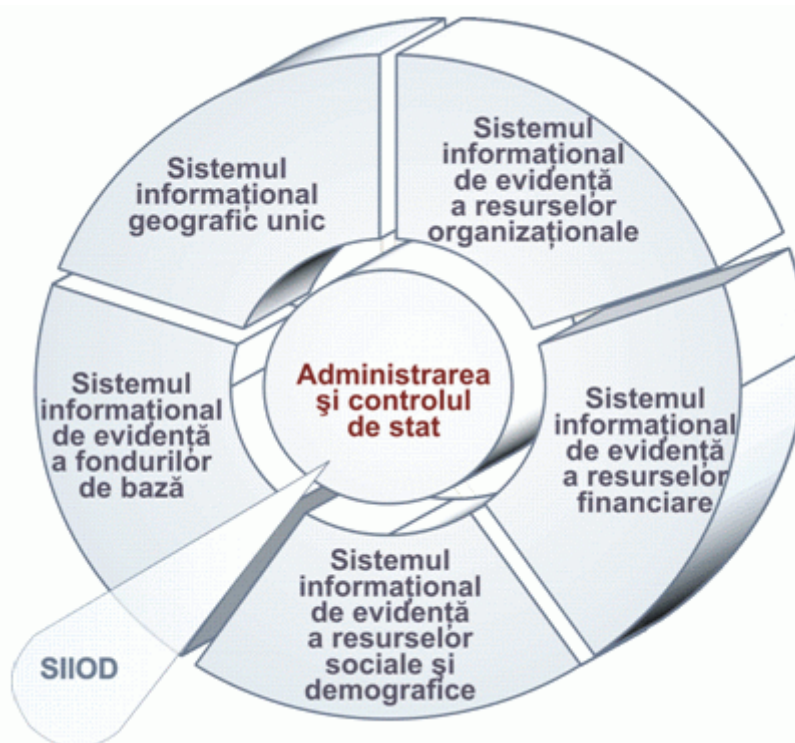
Sistemul informațional geografic unic

Sistemul informațional de evidență a resurselor organizaționale

Sistemul informațional de evidență a fondurilor de bază

Administrarea şi controlul de stat

Sistemul informațional de evidență a resurselor financiare

Sistemul informațional de evidență a resurselor sociale şi demografice

SIIOD